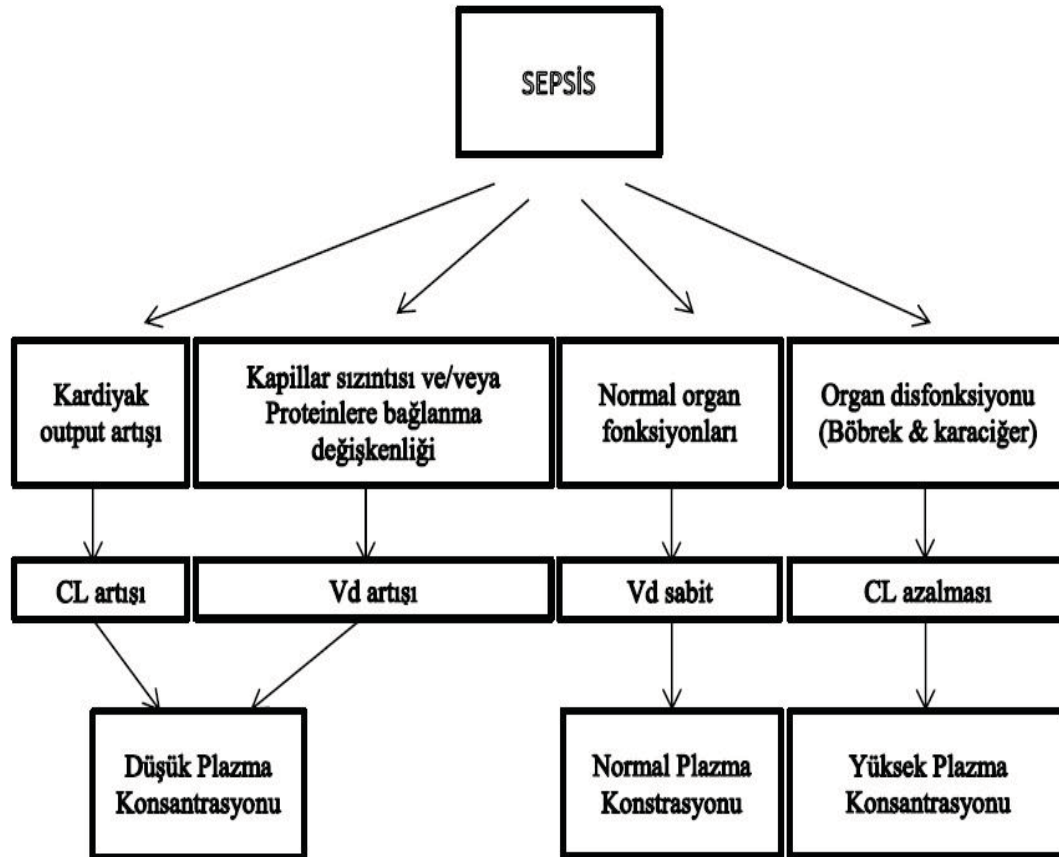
SEPSİS

Kardiyak output artışı

Kapillar sızıntısı ve/veya Proteinlere bağlanma değişkenliği

Normal organ fonksiyonları

Organ disfonksiyonu (Böbrek & karaciğer)

CL artışı

Vd artışı

Vd sabit

CL azalması

Düşük Plazma Konsantrasyonu

Normal Plazma Konstrasyonu

Yüksek Plazma Konsantrasyonu